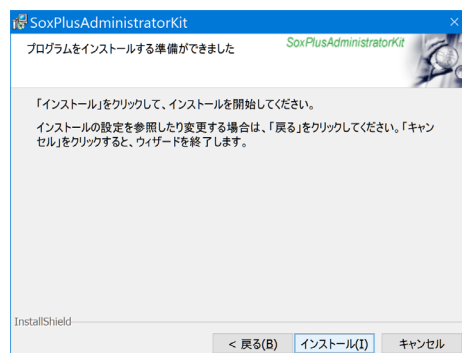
SoxPlusAdministratorKit

プログラムをインストールする準備ができました

SoxPlusAdministratorKit

「インストール」をクリックして、インストールを開始してください。

インストールの設定を参照したり変更する場合は、「戻る」をクリックしてください。「キャンセル」をクリックすると、ウィザードを終了します。

InstallShield

< 戻る(B)

インストール(I)

キャンセル